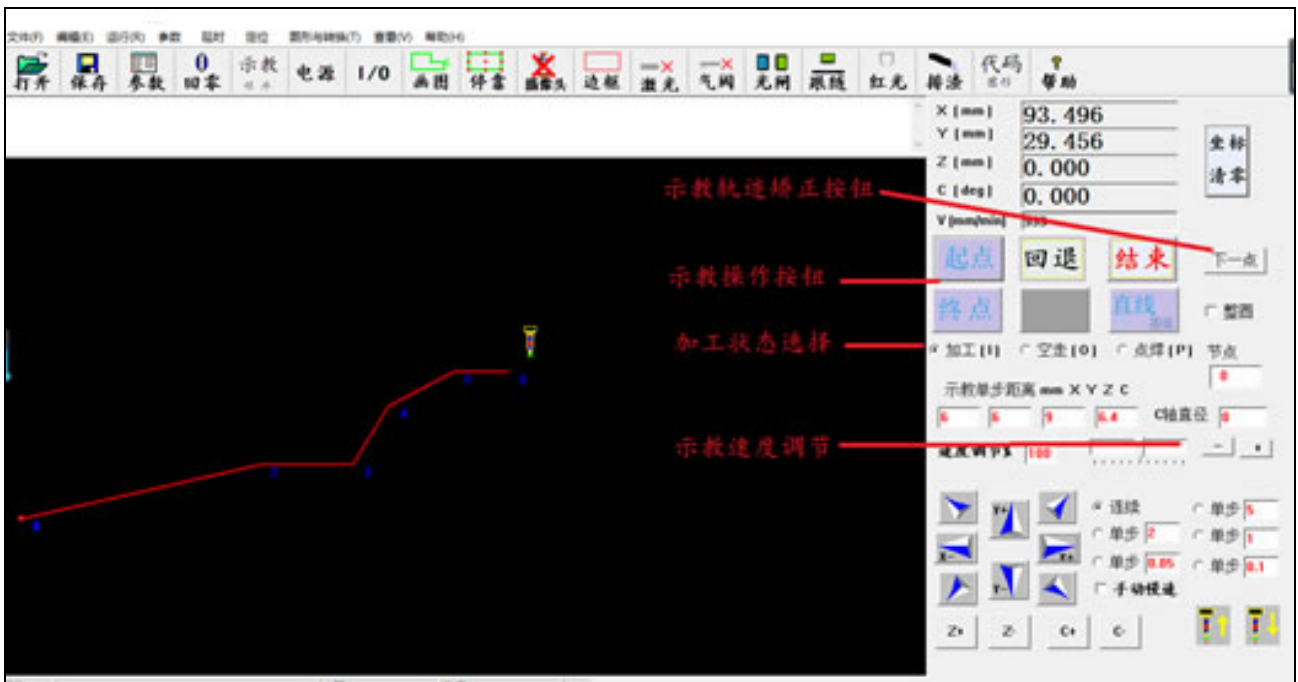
文件(F) 编辑(E) 运行(R) 参数 延时 定位 图形与转换(T) 查看(V) 帮助(H)

打开 保存 参数 回零 示教 电源 I/O 画图 停靠 摄像头 边框 激光 气阀 光闸 跟随 红光 排渣 代码 帮助

X [mm] 93.496
Y [mm] 29.456
Z [mm] 0.000
C [deg] 0.000
V [mm/min] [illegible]

坐标清零

示教轨迹矫正按钮

下一点

起点 回退 结束

示教操作按钮

终点 直线

整圆

加工状态选择

加工 [I] 空走 [O] 点焊 [P] 节点 0

示教单步距离 mm X Y Z C

6 6 9 6.4 C轴直径 0

示教速度调节

速度调节% 100

- +

连续 单步 5
单步 2 单步 1
单步 0.05 单步 0.1
手动慢速

Z+ Z- C+ C-